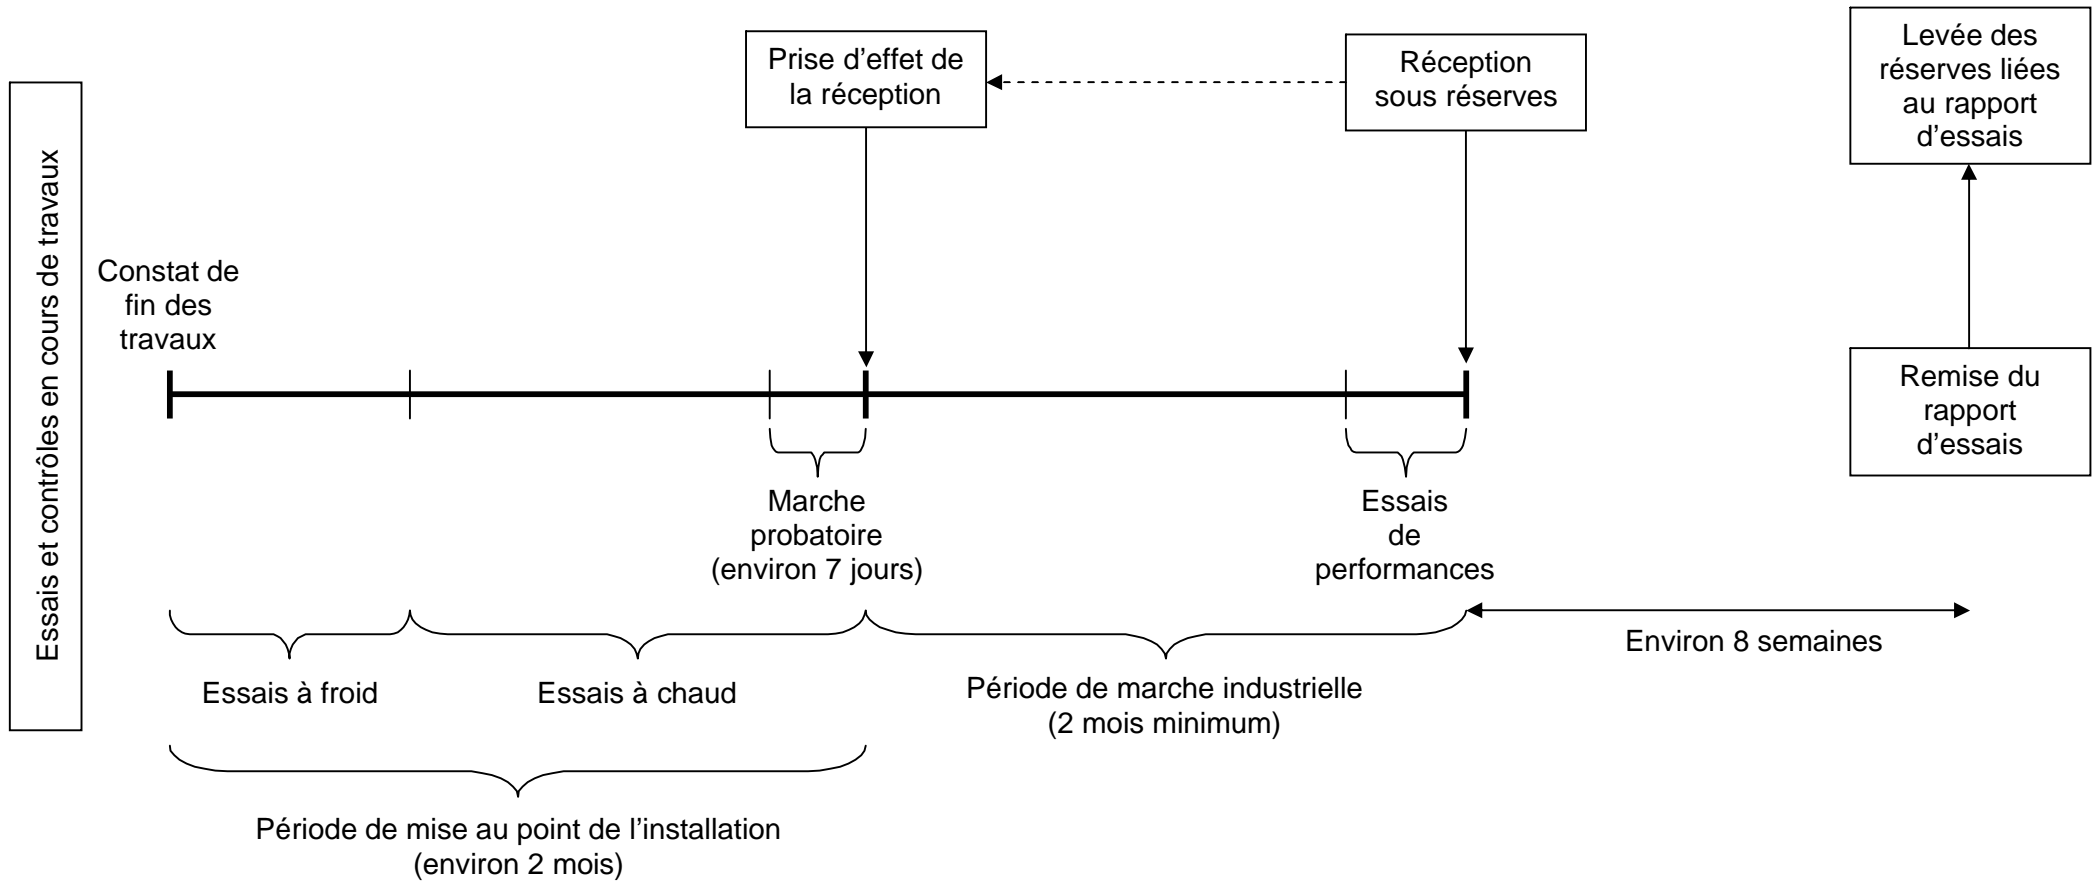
Essais et contrôles en cours de travaux

Prise d'effet de la réception

Réception sous réserves

Levée des réserves liées au rapport d'essais

Constat de fin des travaux

Remise du rapport d'essais

Marche probatoire (environ 7 jours)

Essais de performances

Environ 8 semaines

Essais à froid

Essais à chaud

Période de marche industrielle (2 mois minimum)

Période de mise au point de l'installation (environ 2 mois)